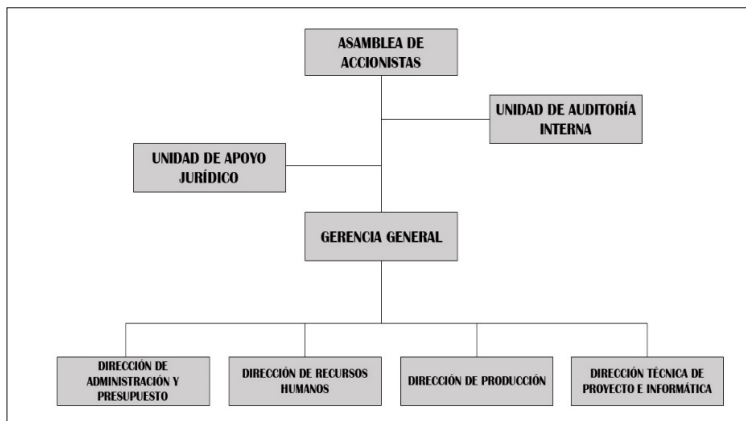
ASAMBLEA DE ACCIONISTAS

UNIDAD DE AUDITORÍA INTERNA

UNIDAD DE APOYO JURÍDICO

GERENCIA GENERAL

DIRECCIÓN DE ADMINISTRACIÓN Y PRESUPUESTO

DIRECCIÓN DE RECURSOS HUMANOS

DIRECCIÓN DE PRODUCCIÓN

DIRECCIÓN TÉCNICA DE PROYECTO E INFORMÁTICA